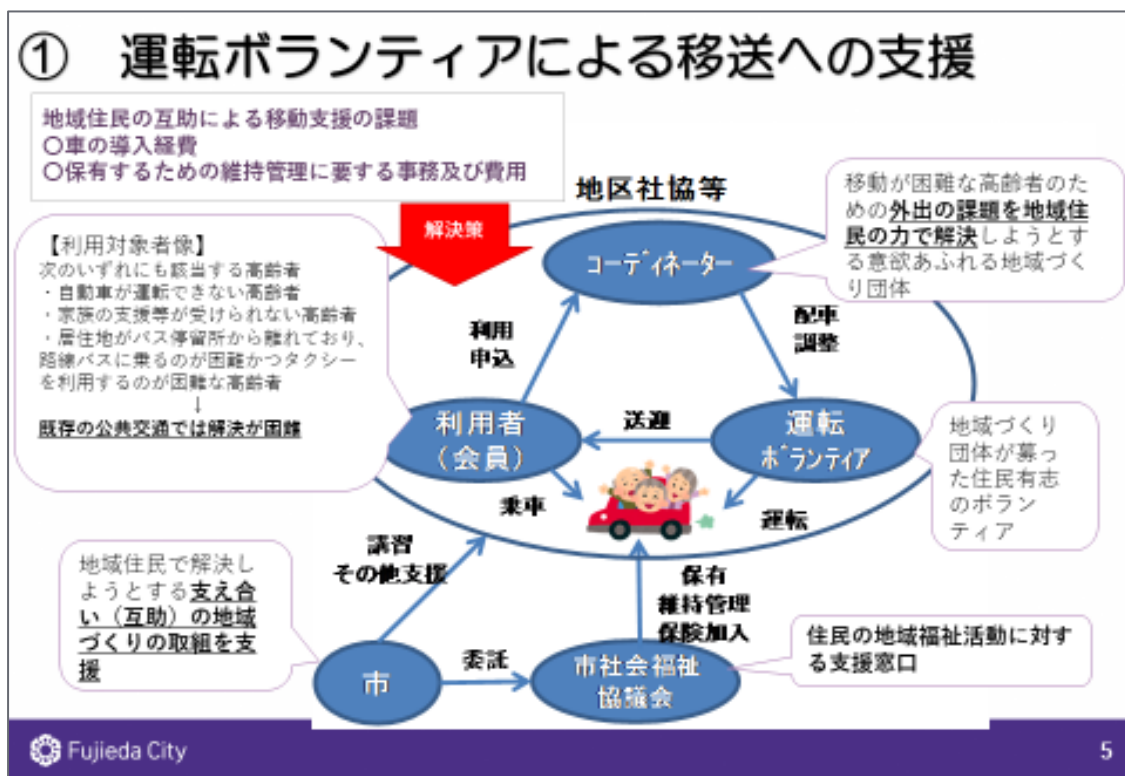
① 運転ボランティアによる移送への支援

地域住民の互助による移動支援の課題
○車の導入経費
○保有するための維持管理に要する事務及び費用

地区社協等

解決策

【利用対象者像】
次のいずれにも該当する高齢者
・自動車が運転できない高齢者
・家族の支援等が受けられない高齢者
・居住地がバス停留所から離れており、路線バスに乗るのが困難かつタクシーを利用するのが困難な高齢者
↓
既存の公共交通では解決が困難

移動が困難な高齢者のための外出の課題を地域住民の力で解決しようとする意欲あふれる地域づくり団体

コーディネーター

利用申込

配車調整

利用者（会員）

送迎

運転ボランティア

地域づくり団体が募った住民有志のボランティア

乗車

運転

講習
その他支援

保有
維持管理
保険加入

地域住民で解決しようとする支え合い（互助）の地域づくりの取組を支援

市

委託

市社会福祉協議会

住民の地域福祉活動に対する支援窓口

Fujieda City

5